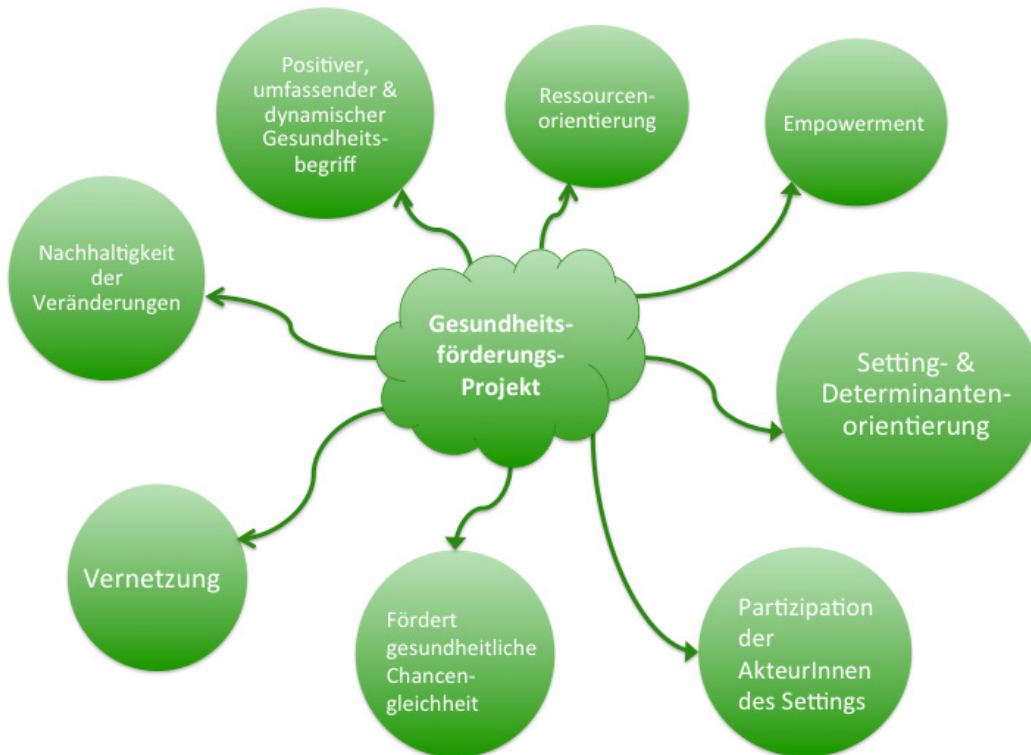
Gesundheitsförderungs-Projekt

Positiver, umfassender & dynamischer Gesundheitsbegriff

Ressourcenorientierung

Empowerment

Nachhaltigkeit der Veränderungen

Setting- & Determinantenorientierung

Vernetzung

Fördert gesundheitliche Chancengleichheit

Partizipation der AkteurInnen des Settings